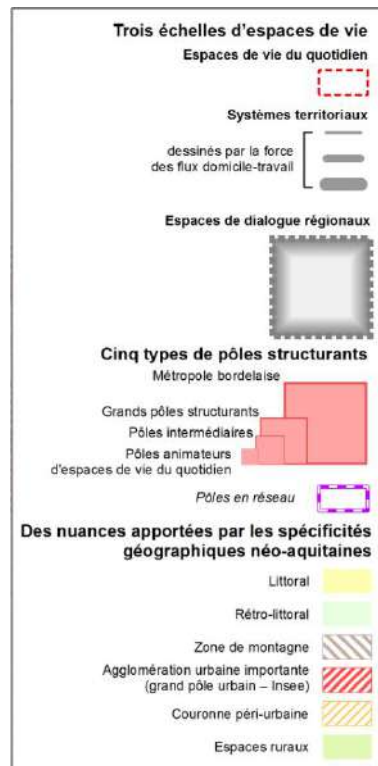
Trois échelles d'espaces de vie

Espaces de vie du quotidien

Systèmes territoriaux

dessinés par la force des flux domicile-travail

Espaces de dialogue régionaux

Cinq types de pôles structurants

Métropole bordelaise

Grands pôles structurants

Pôles intermédiaires

Pôles animateurs d'espaces de vie du quotidien

Pôles en réseau

Des nuances apportées par les spécificités géographiques néo-aquitaines

Littoral

Rétro-littoral

Zone de montagne

Agglomération urbaine importante (grand pôle urbain – Insee)

Couronne péri-urbaine

Espaces ruraux